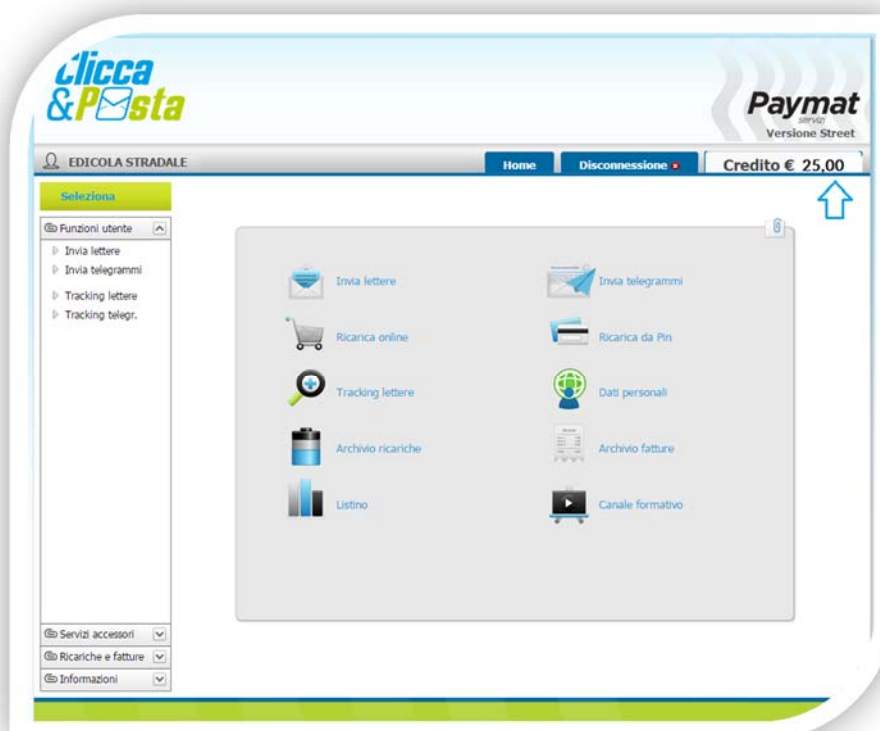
Clicca &Posta

Paymat servizi Versione Street

EDICOLA STRADALE

Home

Disconnessione

Credito € 25,00

Seleziona

Funzioni utente

Invia lettere

Invia telegrammi

Tracking lettere

Tracking telegr.

Invia lettere

Invia telegrammi

Ricarica online

Ricarica da Pin

Tracking lettere

Dati personali

Archivio ricariche

Archivio fatture

Listino

Canale formativo

Servizi accessori

Ricariche e fatture

Informazioni